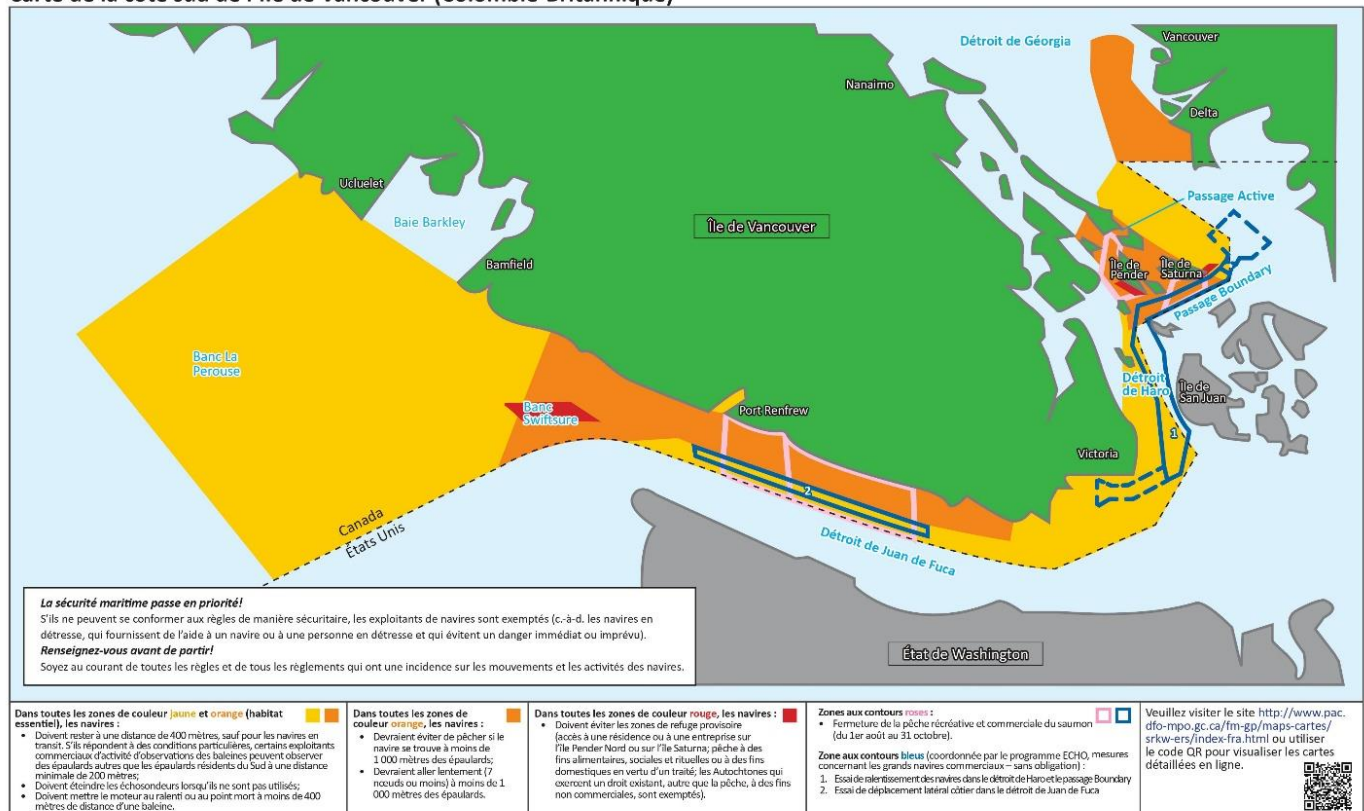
Carte de la côte sud de l'île de Vancouver (Colombie-Britannique)

Détroit de Géorgia
Vancouver
Delta
Nanaimo
Ucluelet
Baie Barkley
Île de Vancouver
Passage Active
Bamfield
Île de Pender
Île de Saturna
Passage Boundary
Banc La Perouse
Détroit de Haro
Île de San Juan
Banc Swiftsure
Port Renfrew
1
Victoria
2
Canada
États Unis
Détroit de Juan de Fuca

**La sécurité maritime passe en priorité!**
S'ils ne peuvent se conformer aux règles de manière sécuritaire, les exploitants de navires sont exemptés (c.-à-d. les navires en détresse, qui fournissent de l'aide à un navire ou à une personne en détresse et qui évitent un danger immédiat ou imprévu).
**Renseignez-vous avant de partir!**
Soyez au courant de toutes les règles et de tous les règlements qui ont une incidence sur les mouvements et les activités des navires.

État de Washington

Dans toutes les zones de couleur jaune et orange (habitat essentiel), les navires :
- Doivent rester à une distance de 400 mètres, sauf pour les navires en transit. S'ils répondent à des conditions particulières, certains exploitants commerciaux d'activité d'observations des baleines peuvent observer des épaulards autres que les épaulards résidents du Sud à une distance minimale de 200 mètres;
- Doivent éteindre les échosondeurs lorsqu'ils ne sont pas utilisés;
- Doivent mettre le moteur au ralenti ou au point mort à moins de 400 mètres de distance d'une baleine.

Dans toutes les zones de couleur orange, les navires :
- Devraient éviter de pêcher si le navire se trouve à moins de 1 000 mètres des épaulards;
- Devraient aller lentement (7 nœuds ou moins) à moins de 1 000 mètres des épaulards.

Dans toutes les zones de couleur rouge, les navires :
- Doivent éviter les zones de refuge provisoire (accès à une résidence ou à une entreprise sur l'île Pender Nord ou sur l'île Saturna; pêche à des fins alimentaires, sociales et rituelles ou à des fins domestiques en vertu d'un traité; les Autochtones qui exercent un droit existant, autre que la pêche, à des fins non commerciales, sont exemptés).

Zones aux contours roses :
- Fermeture de la pêche récréative et commerciale du saumon (du 1er août au 31 octobre).

Zone aux contours bleus (coordonnée par le programme ECHO, mesures concernant les grands navires commerciaux – sans obligation) :
1. Essai de ralentissement des navires dans le détroit de Haro et le passage Boundary
2. Essai de déplacement latéral côtier dans le détroit de Juan de Fuca

Veuillez visiter le site http://www.pac.dfo-mpo.gc.ca/fm-gp/maps-cartes/srkw-ers/index-fra.html ou utiliser le code QR pour visualiser les cartes détaillées en ligne.